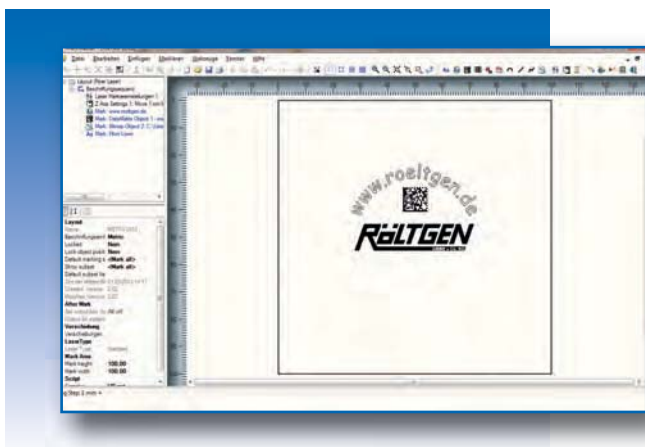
Datei Bearbeiten Einfügen Markieren Ablauge Fenster Hilfe

Layout (Rofin Laser)
Beschriftungsauswahl
Laser Markeneinstellungen 1
Z Axis Settings 1
Mark: www.roeltgen.de
Mark: DataMatrix Object 1
Mark: Bitmap Object 2
Mark: Rofin Laser

Layout
Name
Beschriftungsauswahl Marks
Lochen Nein
Lock object point Nein
Default marking s <Mark all>
Show subset <Mark all>
Default subset fie
Verschiebung
LaserType
Mark Area
Mark height 100.00
Mark width 100.00
Script

www.roeltgen.de

RÖLTGEN

Step 1 mm